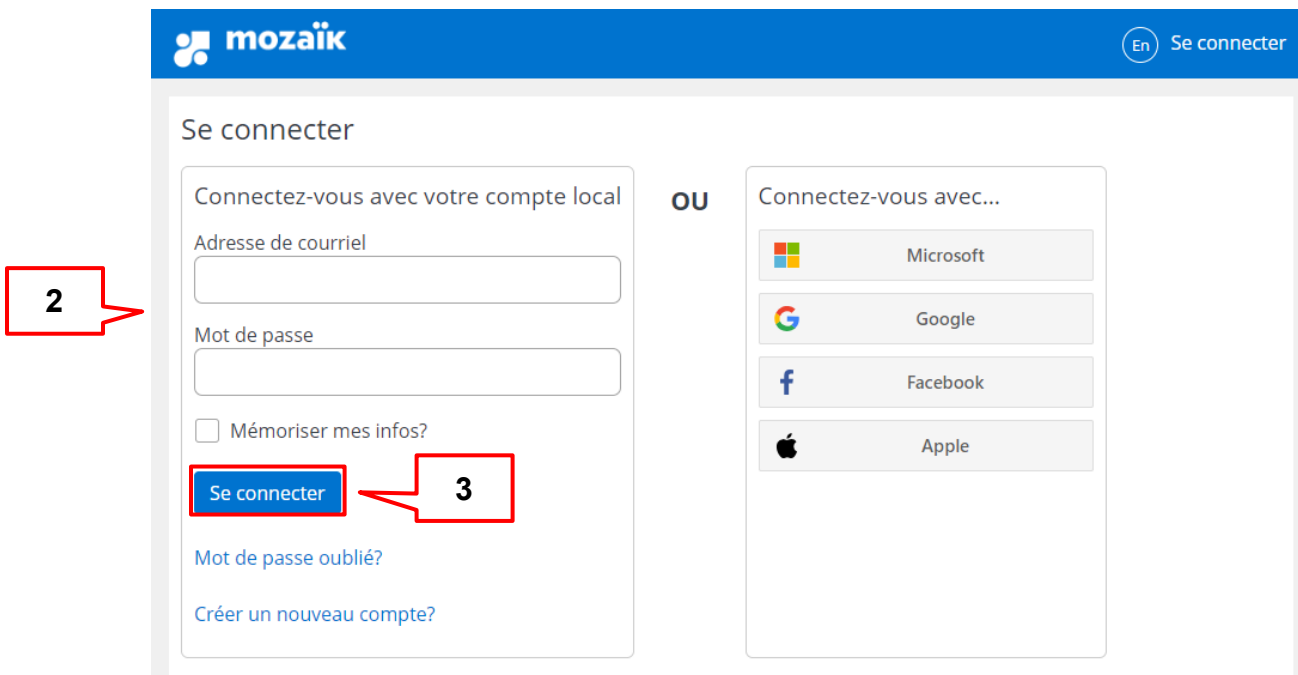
mozaïk

En Se connecter

Se connecter

Connectez-vous avec votre compte local

Adresse de courriel

Mot de passe

Mémoriser mes infos?

Se connecter

Mot de passe oublié?

Créer un nouveau compte?

OU

Connectez-vous avec...

Microsoft

Google

Facebook

Apple

2

3